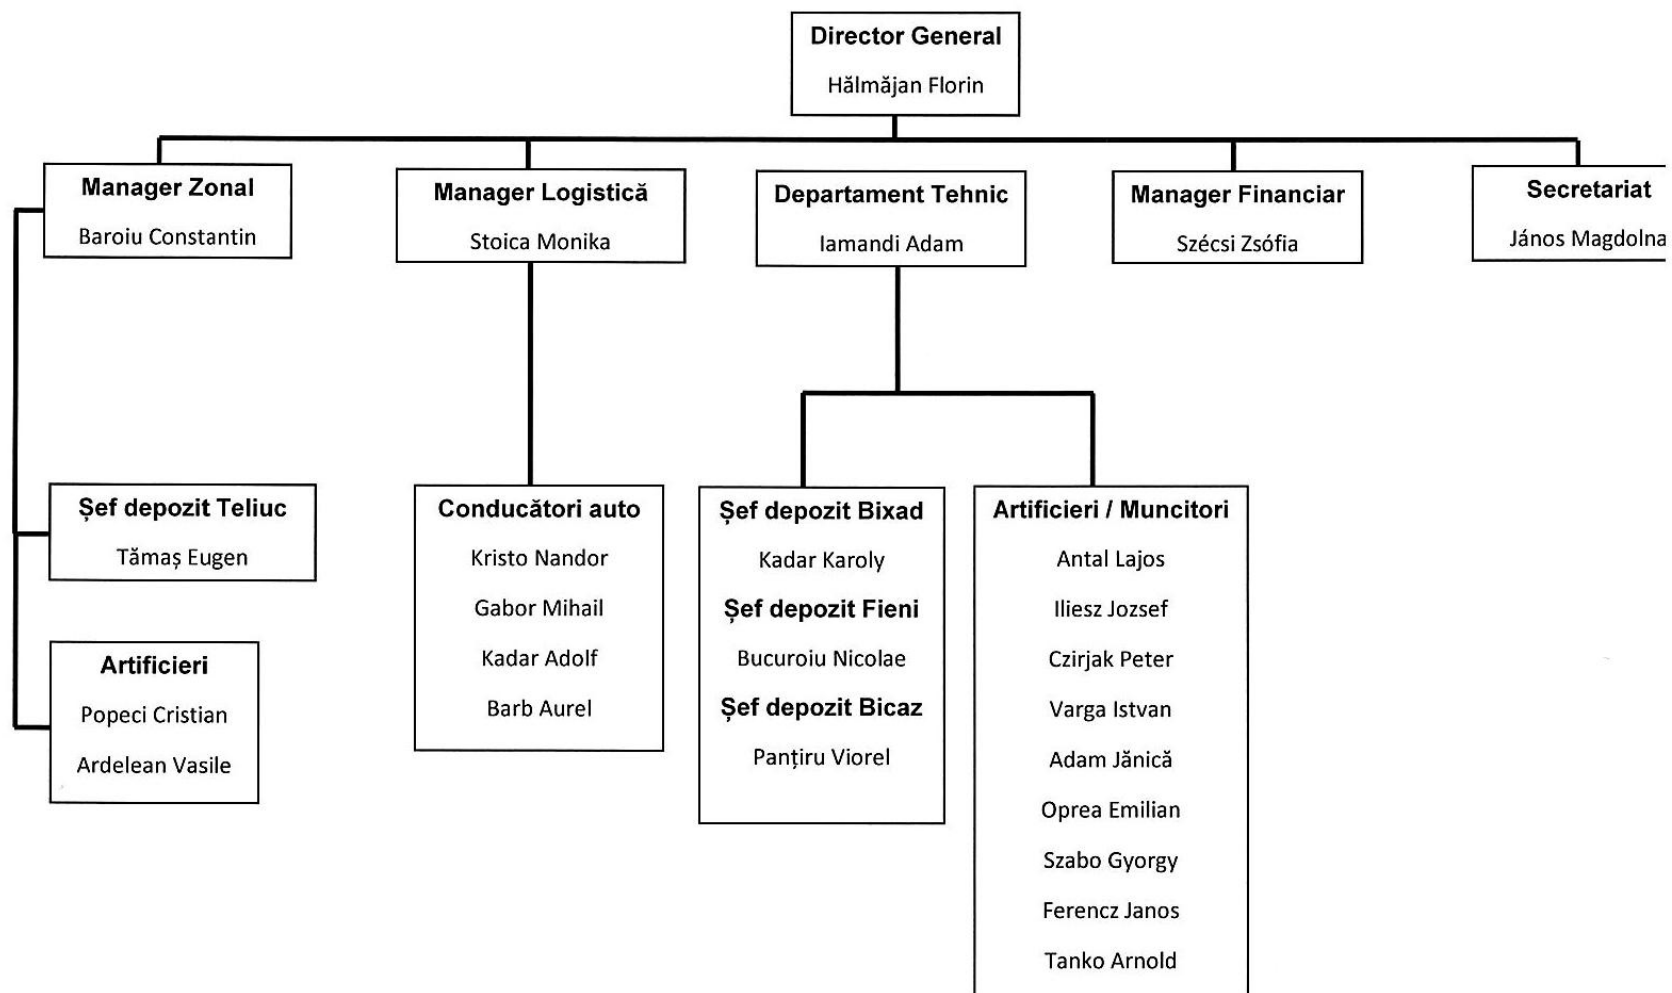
Director General
Hălmăjan Florin

Manager Zonal
Baroiu Constantin

Manager Logistică
Stoica Monika

Departament Tehnic
Iamandi Adam

Manager Financiar
Szécsi Zsófia

Secretariat
János Magdolna

Șef depozit Teliuc
Tămaș Eugen

Artificieri
Popeci Cristian
Ardelean Vasile

Conducători auto
Kristo Nandor
Gabor Mihail
Kadar Adolf
Barb Aurel

Șef depozit Bixad
Kadar Karoly
Șef depozit Fieni
Bucuroiu Nicolae
Șef depozit Bicaz
Panțiru Viorel

Artificieri / Muncitori
Antal Lajos
Iliesz Jozsef
Czirjak Peter
Varga Istvan
Adam Jănică
Oprea Emilian
Szabo Gyorgy
Ferencz Janos
Tanko Arnold